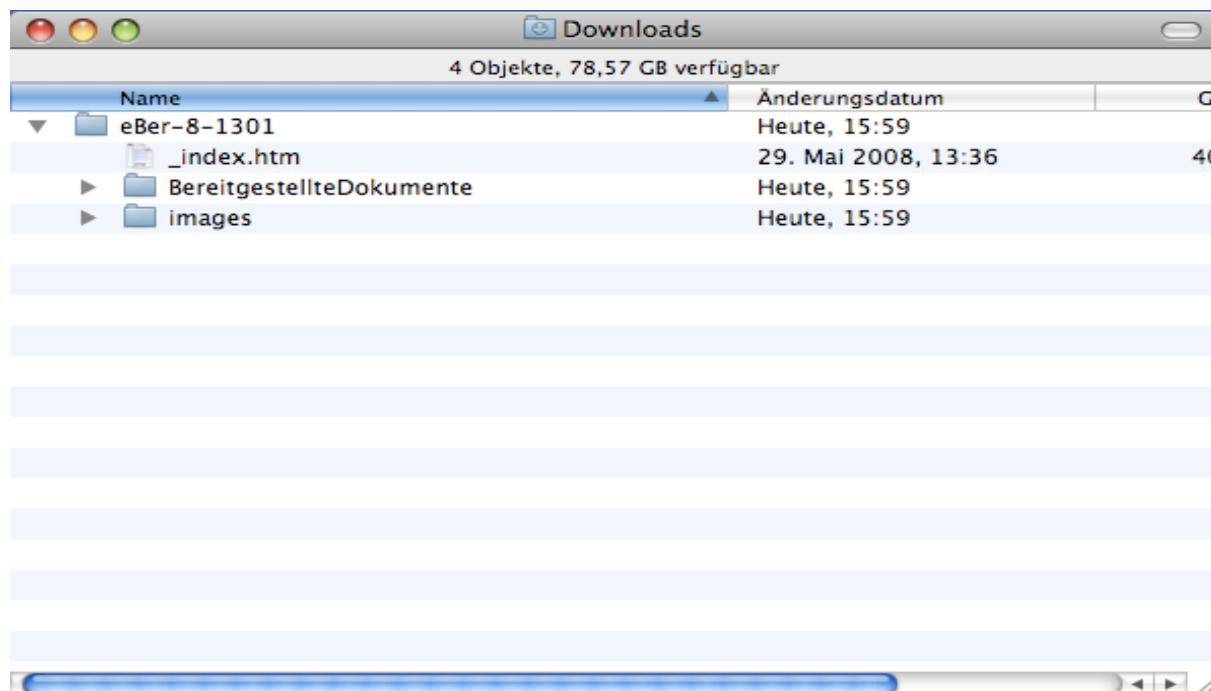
Downloads

4 Objekte, 78,57 GB verfügbar

| Name | Änderungsdatum | G |
|---|---|---|
| eBer-8-1301 | Heute, 15:59 | |
| _index.htm | 29. Mai 2008, 13:36 | 4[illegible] |
| BereitgestellteDokumente | Heute, 15:59 | |
| images | Heute, 15:59 | |